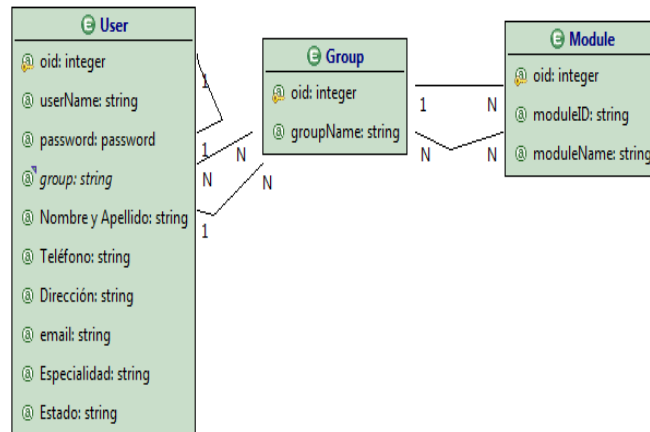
User
oid: integer
userName: string
password: password
group: string
Nombre y Apellido: string
Teléfono: string
Dirección: string
email: string
Especialidad: string
Estado: string

1
1
N
N
N
1

Group
oid: integer
groupName: string

1
N
N
N

Module
oid: integer
moduleID: string
moduleName: string